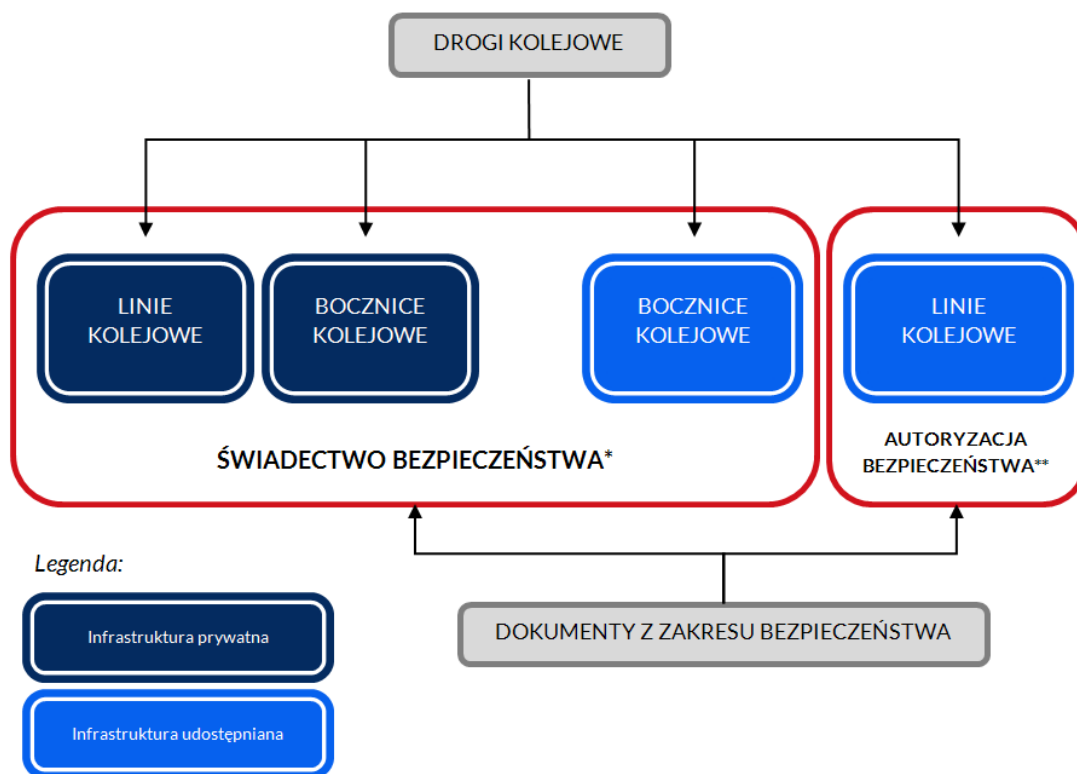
DROGI KOLEJOWE

LINIE KOLEJOWE

BOCZNICE KOLEJOWE

BOCZNICE KOLEJOWE

LINIE KOLEJOWE

ŚWIADECTWO BEZPIECZEŃSTWA*

AUTORYZACJA BEZPIECZEŃSTWA**

Legenda:

Infrastruktura prywatna

Infrastruktura udostępniana

DOKUMENTY Z ZAKRESU BEZPIECZEŃSTWA